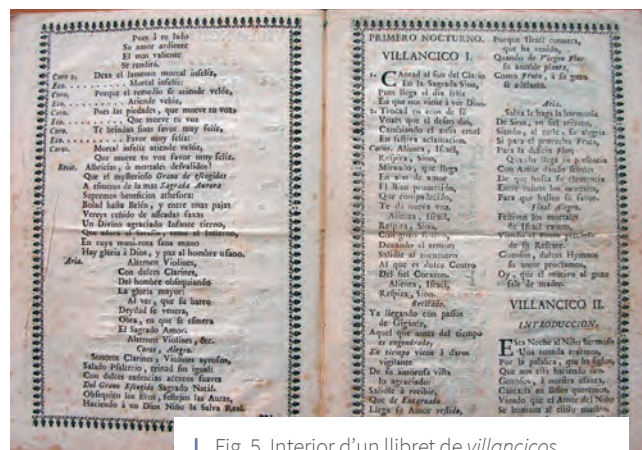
Pues à tu lado
Su amor ardiente
El mas valiente
Se rendirà.

Coro 1. Dexa el Janseno mortal infeliz,
Eco. . . . . . . . Mortal infeliz,
Coro. Porque el remedio te atiende veloz,
Eco. . . . . . . . Atiende veloz,
Coro. Pues las heridas, que mueve tu voz
Eco. . . . . . . . Que mueve tu voz
Coro. Te brindan favor muy feliz,
Eco. . . . . . . . Favor muy feliz:
Coro. Mortal infeliz atiende veloz,
Que mueve tu voz favor muy feliz.
Recit. Albricias, ò mortales desvalidos!
Que el mysterioso Grano de Espigàdar
A efectos de la mas Sagrada Aurora
Sepamos beneficio athesora:
Bolad à la Belén, y entre unas pajas
Vereys cenido de afeadas faxas
Un Divino agraciado Infante tierno,
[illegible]
En cuya mani-rota fano mano
Hay gloria à Dios, y paz al hombre ufano.
Aria. Alternen Violines,
Con dulces Clarines,
Del hombre obsequiando
La gloria mayor:
Al ver, que su barro
Deydad se venera,
Obra, en que se esmera
El Sagrado Amor.
Alternen Violines, &c.
Coro, Alegre.
Sonoros Clarines, y Violines suaves,
Salado Psalterio, trinad sin igual:
Con dulces cadencias acentos suaves
Del Grano Espigado Sagrado Natal.
Obsequien sus Ecos, festejen las Auras,
Haciendo à un Dios Niño la Salva Real.

PRIMERO NOCTURNO.
VILLANCICO I.
1. CAntad al son del Clarin
Con la Sagrada Viola,
Pues llega el dia feliz
En que nos viene à ver Dios.
2. Tocad, no con el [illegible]
Vivaci que el deseo dió,
Cambiando el antes cruel
En festiva aclamacion.
Coros. Albricias, Israèl,
Respira, Sion,
Mirando, que llega
En alas de amor
El bien prometido,
Que compadecido,
Te da nueva vez.
Albricias, Israèl,
Respira, Sion,
Mirando, que llega
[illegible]
Dexando el temor,
Salidle al encuentro
Al que es dulce Centro
Del fiel Corazon.
Albricias, Israèl,
Respira, Sion.
Recitado.
Ya llegando con pasos
de Gigante,
Aquel que antes del tiempo
es engendrado,
En tiempo viene à daros
vigilante:
De su amorosa vista
lo agraciado:
Salidle à recibir,
Que de Esperanza
Llega su Amor veloz,

Porque llegais conozca,
que ha venido,
Quando de Virgen Flor
fe mostrò planta,
Como Fruto, à fu gusto
se adelanta.
Aria.
Salva la llega la harmonia
De Sion, y su Familia,
Siendo, al todo, fu alegria
Si para el prometido Fruto,
Para fu debida Flor.
Que ubo llega su presencia
Con Amor dando fervores
De que todos los efectos
Entre todos los mortales,
Para que hallen fu favor.
Final Alegre.
Festivos los mortales
de Israèl cantan,
Viendo, que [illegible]
de fu Rescate.
Cantàos, dulces Hymnos
le hacen proclaman,
Oy, que el viene al gozo
sale de madre.

VILLANCICO II.
INTRODUCCION.
Esta Noche al Niño hermoso
Una tonada traemos,
Por fu palabra, que los Ingleses,
Que nos oïs haciendo eco.
Gozofos, à nuestra alianza,
Cantada en Belén entremos,
Viendo que el Amor del Niño
Se humana al estilo nuestro.

Fig. 5. Interior d'un llibret de villancicos